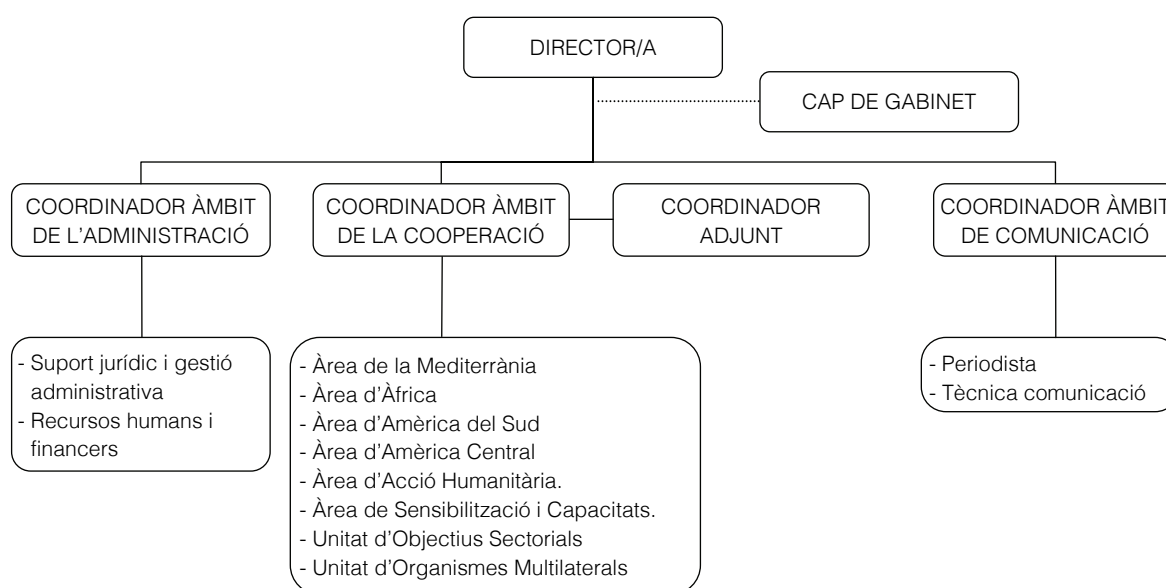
DIRECTOR/A

CAP DE GABINET

COORDINADOR ÀMBIT DE L'ADMINISTRACIÓ

COORDINADOR ÀMBIT DE LA COOPERACIÓ

COORDINADOR ADJUNT

COORDINADOR ÀMBIT DE COMUNICACIÓ

- Suport jurídic i gestió administrativa
- Recursos humans i financers

- Àrea de la Mediterrània
- Àrea d'Àfrica
- Àrea d'Amèrica del Sud
- Àrea d'Amèrica Central
- Àrea d'Acció Humanitària.
- Àrea de Sensibilització i Capacitats.
- Unitat d'Objectius Sectorials
- Unitat d'Organismes Multilaterals

- Periodista
- Tècnica comunicació